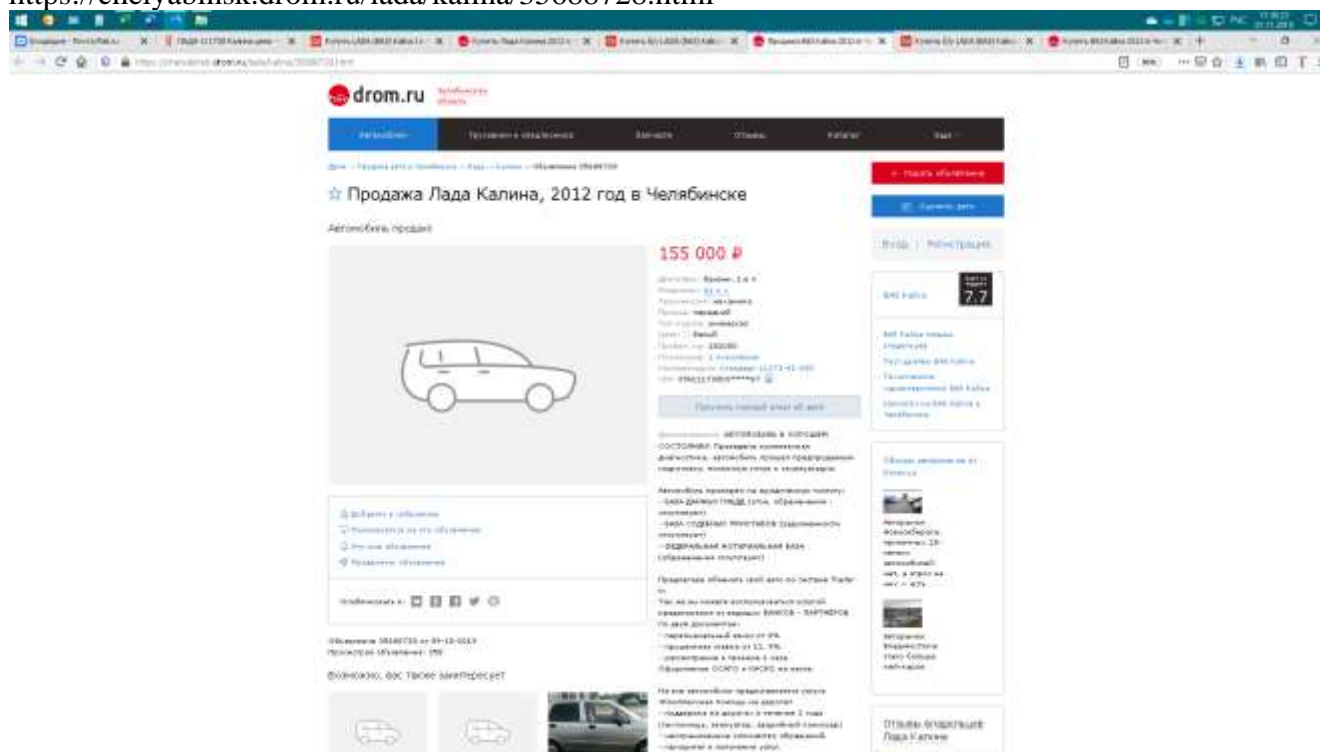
https://chelyabinsk.drom.ru/lada/kalina/35088728.html

drom.ru Челябинская область

Автомобили | Продажа и объявления | Запчасти | Отзывы | Каталог | Ещё

☆ Продажа Лада Калина, 2012 год в Челябинске

Автомобиль продан

155 000 ₽

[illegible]

Получить полный отчет об авто

АВТОМОБИЛЬ В ХОРОШЕМ СОСТОЯНИИ! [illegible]

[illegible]

Добавить в избранное
Пожаловаться на это объявление
Это мое объявление
Продвинуть объявление

Поделиться в:

Объявление 35088728 от 09-10-2019
Просмотров объявления: 290

Возможно, вас также заинтересует

+ Подать объявление

Оценить авто

Вход | Регистрация

ВАЗ Kalina 7.7

Отзывы владельцев Лада Калина